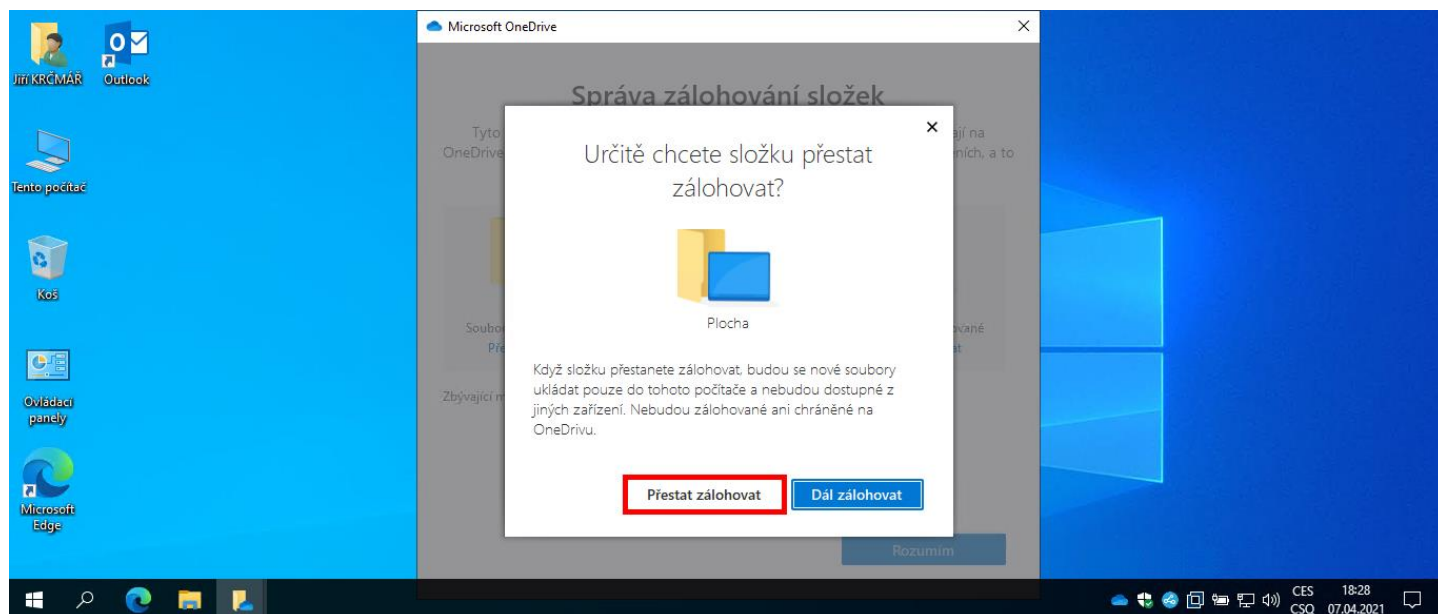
Jiří KRČMÁŘ
Outlook
Tento počítač
Koš
Ovládací panely
Microsoft Edge

Microsoft OneDrive

Správa zálohování složek

Tyto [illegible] ají na OneDrive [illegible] ních, a to

Soubo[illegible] ované
Pře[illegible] at

Zbývající m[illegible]

Určitě chcete složku přestat zálohovat?

Plocha

Když složku přestanete zálohovat, budou se nové soubory ukládat pouze do tohoto počítače a nebudou dostupné z jiných zařízení. Nebudou zálohované ani chráněné na OneDrivu.

Přestat zálohovat
Dál zálohovat

Rozumím

CES
CSQ
18:28
07.04.2021